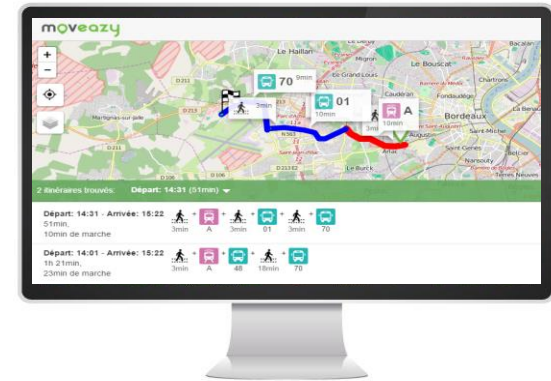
moveazy

+
-

Le Haillan
Le Bouscat
Bacalan
Chartrons
Caudéran
Fondaudège
Bordeaux
Saint-Michel
Saint-Genès
Nansouty
Martignas-sur-Jalle
Le Burck
Terres Neuves

70 9min
3min
01 10min
3min
A 10min

2 itinéraires trouvés: Départ: 14:31 (51min)

Départ: 14:31 - Arrivée: 15:22
51min,
10min de marche
3min A 3min 01 3min 70

Départ: 14:01 - Arrivée: 15:22
1h 21min,
23min de marche
3min A 48 18min 70